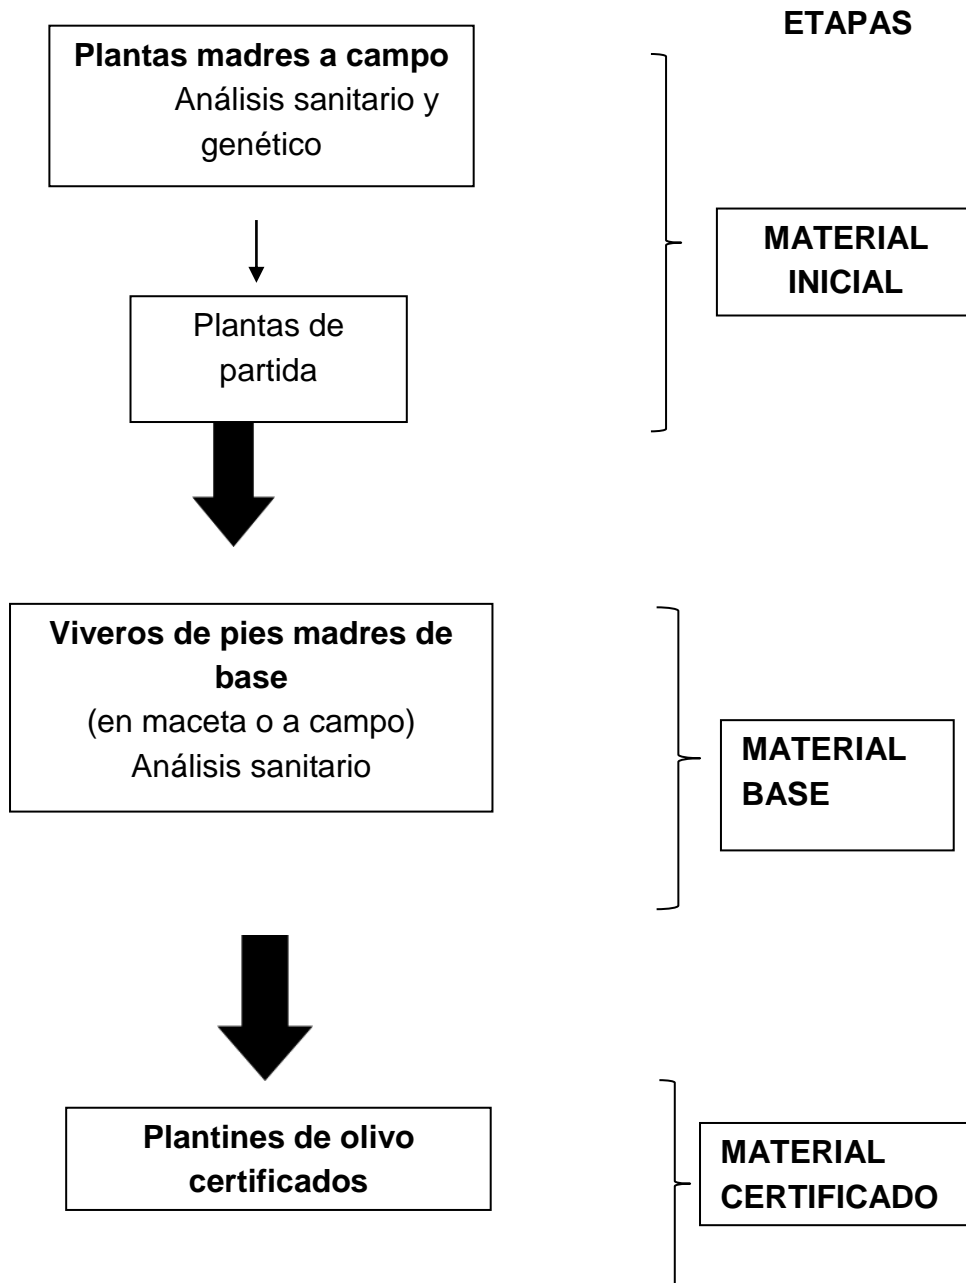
ETAPAS

Plantas madres a campo
Análisis sanitario y genético

Plantas de partida

MATERIAL INICIAL

Viveros de pies madres de base
(en maceta o a campo)
Análisis sanitario

MATERIAL BASE

Plantines de olivo certificados

MATERIAL CERTIFICADO